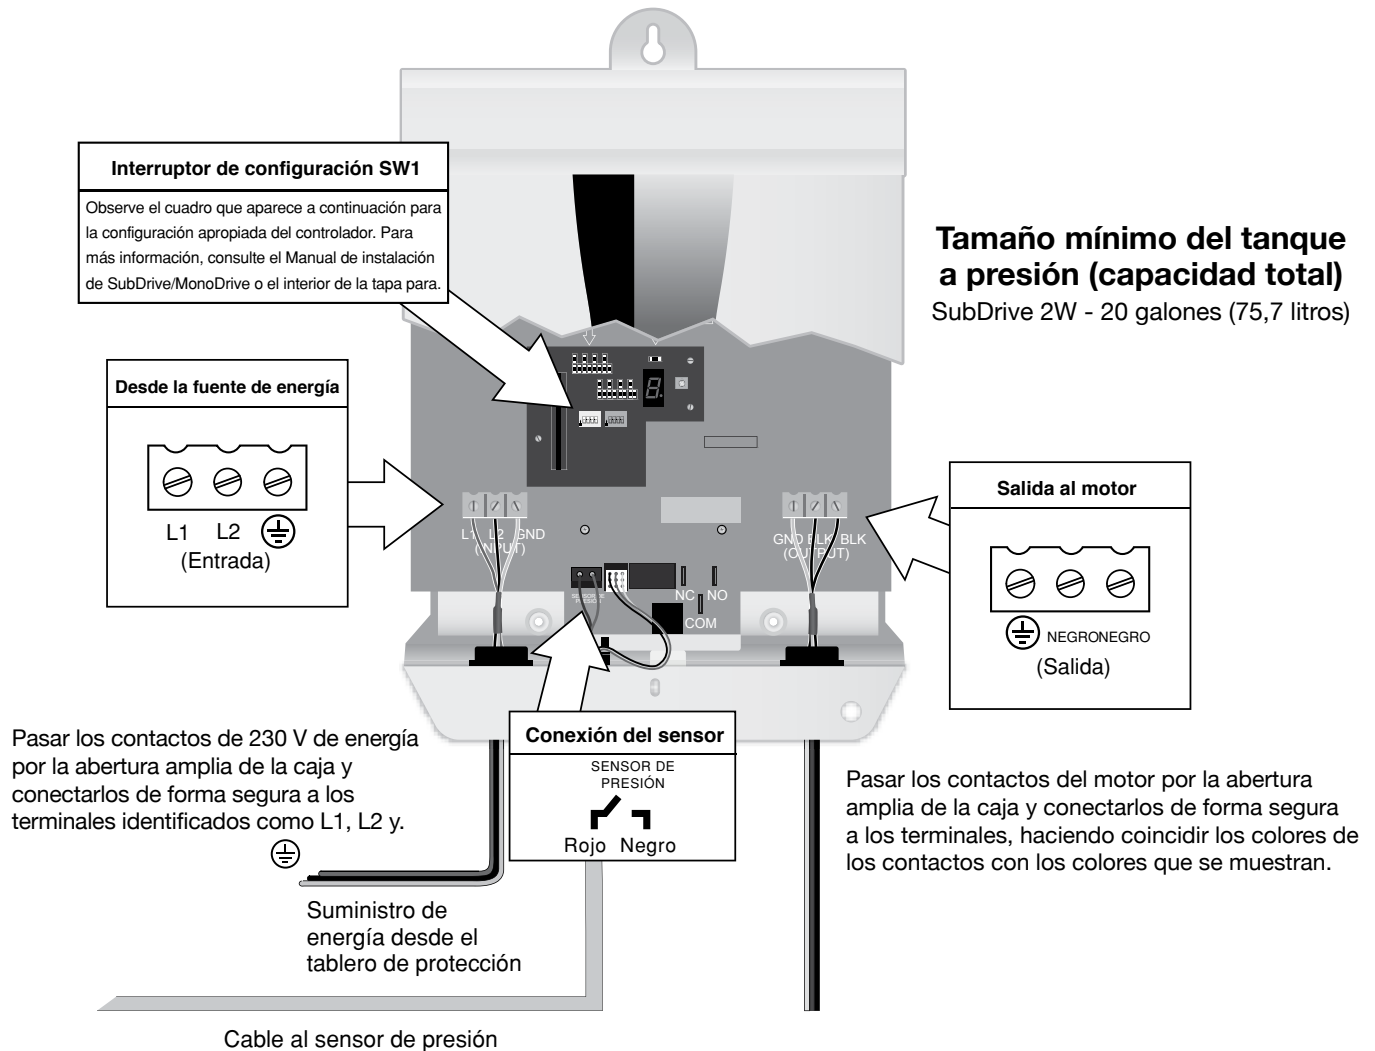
Interruptor de configuración SW1

Observe el cuadro que aparece a continuación para la configuración apropiada del controlador. Para más información, consulte el Manual de instalación de SubDrive/MonoDrive o el interior de la tapa para.

Tamaño mínimo del tanque a presión (capacidad total)

SubDrive 2W - 20 galones (75,7 litros)

Desde la fuente de energía

L1 L2 ⏚

(Entrada)

L1 L2 GND (INPUT)

GND BLK BLK (OUTPUT)

NC NO COM

Salida al motor

⏚ NEGRONEGRO

(Salida)

Pasar los contactos de 230 V de energía por la abertura amplia de la caja y conectarlos de forma segura a los terminales identificados como L1, L2 y. ⏚

Conexión del sensor

SENSOR DE PRESIÓN

Rojo Negro

Pasar los contactos del motor por la abertura amplia de la caja y conectarlos de forma segura a los terminales, haciendo coincidir los colores de los contactos con los colores que se muestran.

Suministro de energía desde el tablero de protección

Cable al sensor de presión